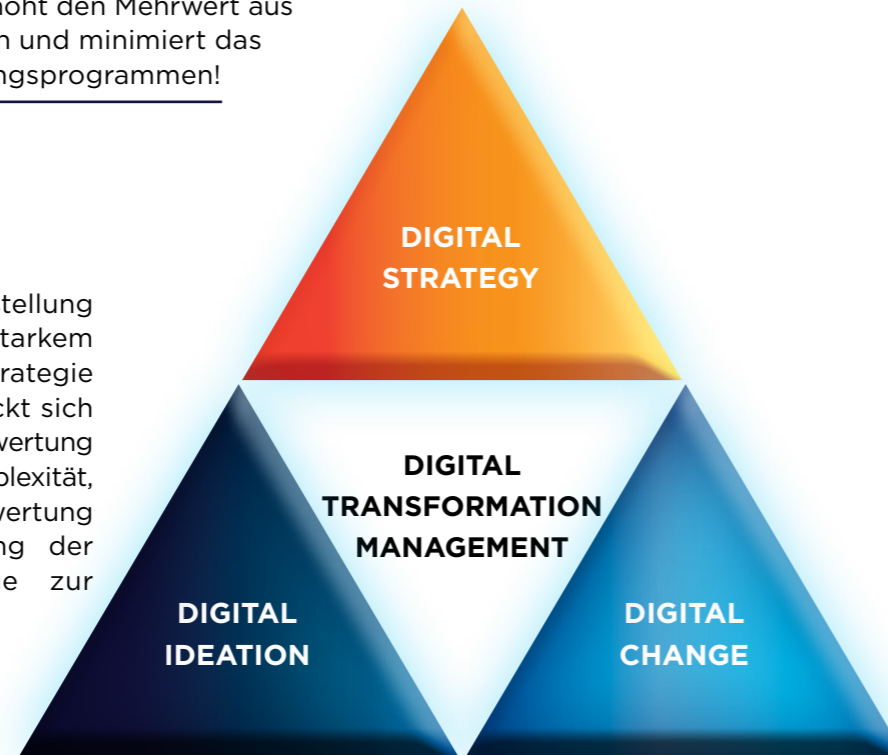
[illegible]höht den Mehrwert aus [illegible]n und minimiert das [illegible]ngsprogrammen!

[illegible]tellung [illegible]tarkem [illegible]rategie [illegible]ckt sich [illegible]wertung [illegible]plexität, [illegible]wertung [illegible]ng der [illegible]e zur

DIGITAL STRATEGY

DIGITAL TRANSFORMATION MANAGEMENT

DIGITAL IDEATION

DIGITAL CHANGE